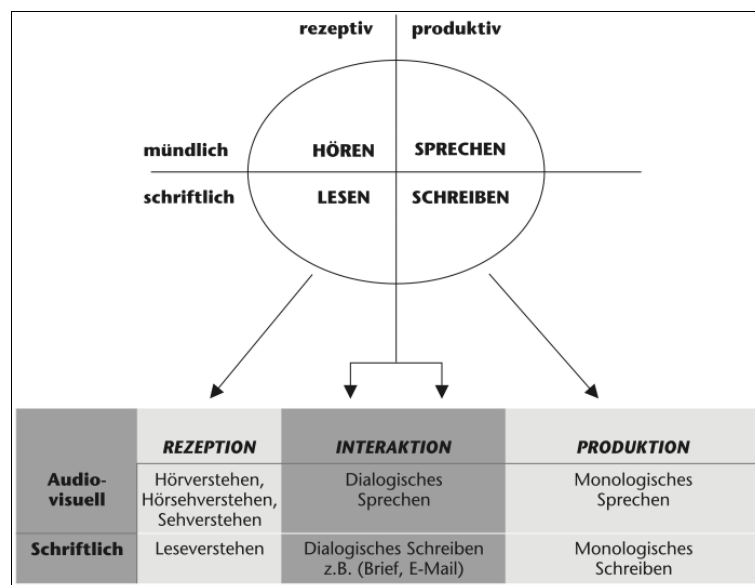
rezeptiv produktiv

mündlich HÖREN SPRECHEN

schriftlich LESEN SCHREIBEN

| | REZEPTION | INTERAKTION | PRODUKTION |
|---|---|---|---|
| Audio-visuell | Hörverstehen, Hörsehverstehen, Sehverstehen | Dialogisches Sprechen | Monologisches Sprechen |
| Schriftlich | Leseverstehen | Dialogisches Schreiben z.B. (Brief, E-Mail) | Monologisches Schreiben |